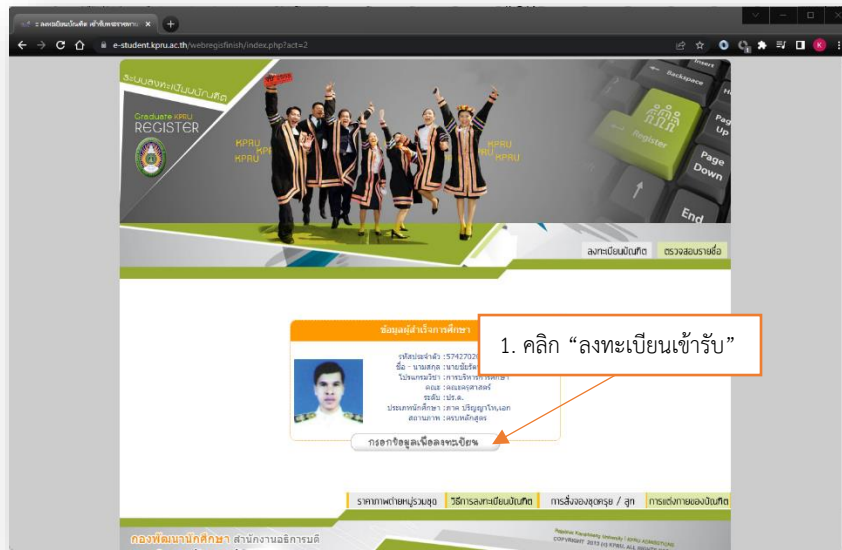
:: ลงทะเบียนบัณฑิต เข้ารับพระราชทาน ×

e-student.kpru.ac.th/webregisfinish/index.php?act=2

ระบบลงทะเบียนบัณฑิต

Graduate KPRU
REGISTER

KPRU
KPRU
KPRU

KPRU
KPRU
KPRU

Backspace
Insert
Register
Page Up
Page Down
End

ลงทะเบียนบัณฑิต
ตรวจสอบรายชื่อ

ข้อมูลผู้สำเร็จการศึกษา

รหัสประจำตัว : 57427026
ชื่อ - นามสกุล : นายชัยรัต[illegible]
โปรแกรมวิชา : การบริหารการศึกษา
คณะ : คณะครุศาสตร์
ระดับ : ป.ด.
ประเภทนักศึกษา : ภาค ปริญญาโท,เอก
สถานภาพ : ครบหลักสูตร

กรอกข้อมูลเพื่อลงทะเบียน

1. คลิก “ลงทะเบียนเข้ารับ”

ราคาภาพถ่ายหมู่รวมชุด
วิธีการลงทะเบียนบัณฑิต
การสั่งจองชุดครุย / ลูก
การแต่งกายของบัณฑิต

กองพัฒนานักศึกษา สำนักงานอธิการบดี

Kamphaeng Phet Rajabhat University | KPRU ADMISSIONS
COPYRIGHT 2013 (C) KPRU, ALL RIGHTS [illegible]